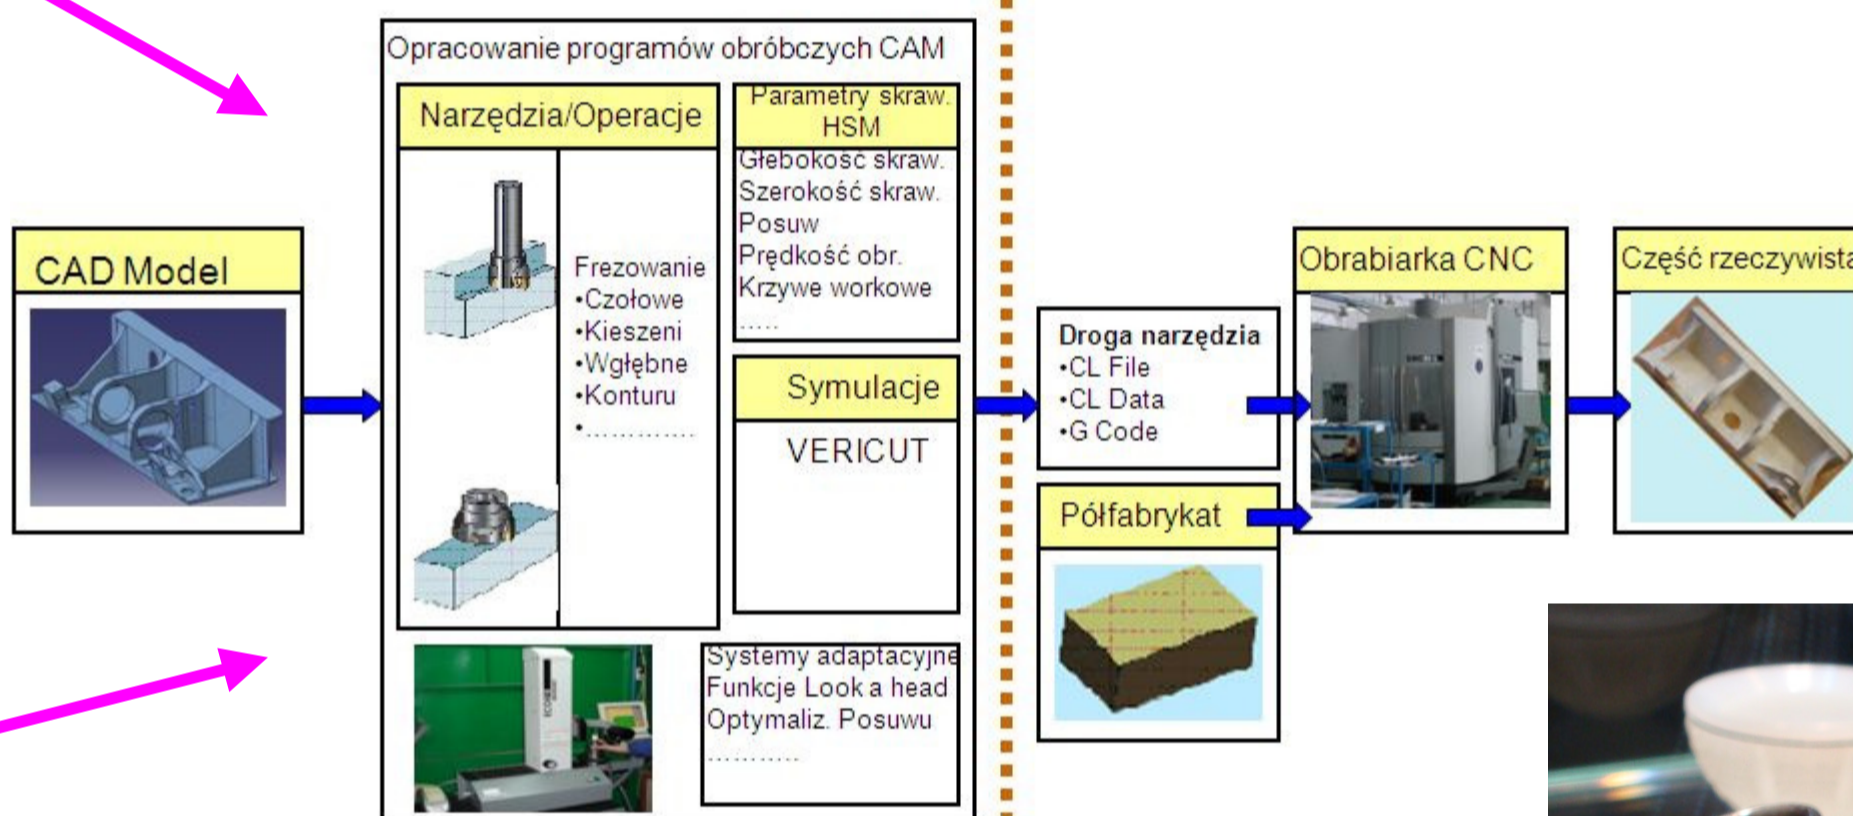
CAD Model

Opracowanie programów obróbczych CAM

Narzędzia/Operacje

Frezowanie
•Czołowe
•Kieszeni
•Wgłębne
•Konturu
•............

Parametry skraw. HSM
Głebokość skraw.
Szerokość skraw.
Posuw
Prędkość obr.
Krzywe workowe
.....

Symulacje
VERICUT

Systemy adaptacyjne
Funkcje Look a head
Optymaliz. Posuwu
..........

Droga narzędzia
•CL File
•CL Data
•G Code

Półfabrykat

Obrabiarka CNC

Część rzeczywista